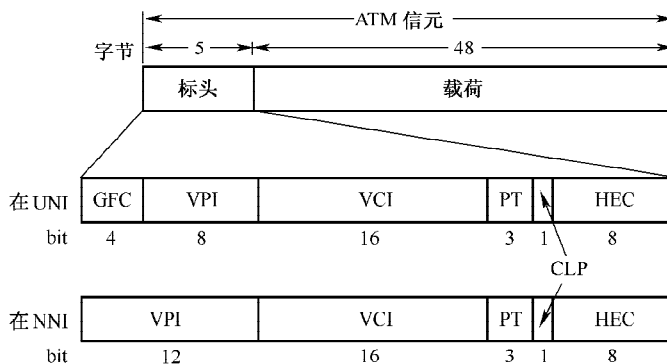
ATM 信元

字节 5 48

标头 载荷

在UNI

| GFC | VPI | VCI | PT | | HEC |
|---|---|---|---|---|---|
| 4 | 8 | 16 | 3 | 1 | 8 |

bit

CLP

在NNI

| VPI | VCI | PT | | HEC |
|---|---|---|---|---|
| 12 | 16 | 3 | 1 | 8 |

bit